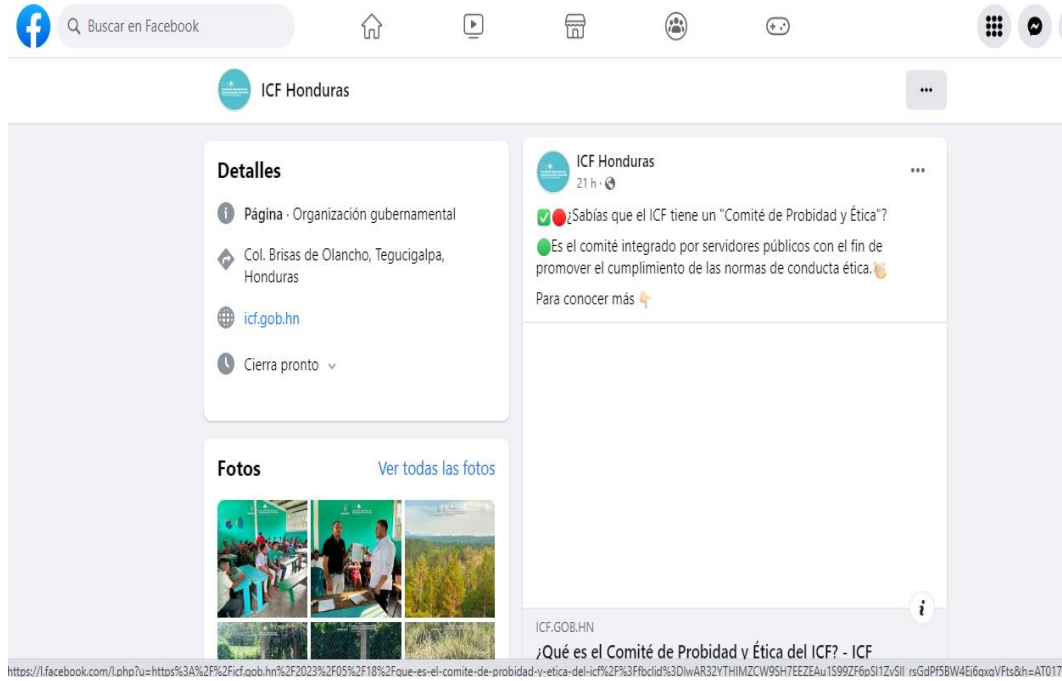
Buscar en Facebook

ICF Honduras

...

Detalles

Página · Organización gubernamental

Col. Brisas de Olancho, Tegucigalpa, Honduras

icf.gob.hn

Cierra pronto

Fotos

Ver todas las fotos

ICF Honduras
21 h ·

✅🔴¿Sabías que el ICF tiene un "Comité de Probidad y Ética"?

🟢Es el comité integrado por servidores públicos con el fin de promover el cumplimiento de las normas de conducta ética.👏

Para conocer más 👇

ICF.GOB.HN
¿Qué es el Comité de Probidad y Ética del ICF? - ICF

https://l.facebook.com/l.php?u=https%3A%2F%2Ficf.gob.hn%2F2023%2F05%2F18%2Fque-es-el-comite-de-probidad-y-etica-del-icf%2F%3Ffbclid%3DIwAR32YTHIMZCW9SH7EEZEAu1S99ZF6pSI1ZvSII_rsGdPf5BW4Ej6gxgVFts&h=AT017